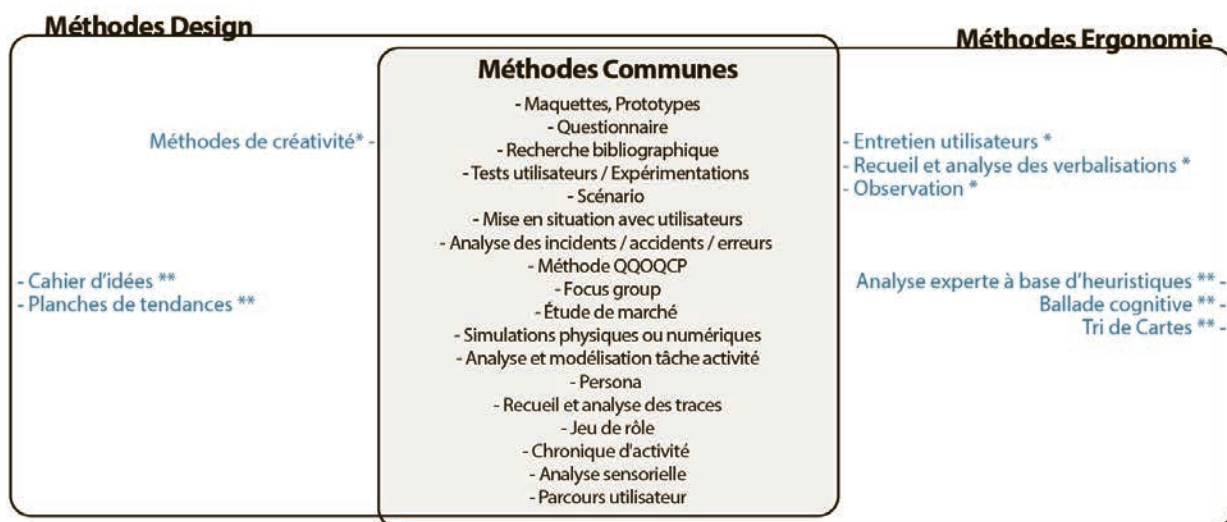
Méthodes Design

Méthodes Ergonomie

Méthodes Communes

- Maquettes, Prototypes
- Questionnaire
- Recherche bibliographique
- Tests utilisateurs / Expérimentations
- Scénario
- Mise en situation avec utilisateurs
- Analyse des incidents / accidents / erreurs
- Méthode QQOQCP
- Focus group
- Étude de marché
- Simulations physiques ou numériques
- Analyse et modélisation tâche activité
- Persona
- Recueil et analyse des traces
- Jeu de rôle
- Chronique d'activité
- Analyse sensorielle
- Parcours utilisateur

Méthodes de créativité* -

- Cahier d'idées **
- Planches de tendances **

- Entretien utilisateurs *
- Recueil et analyse des verbalisations *
- Observation *

Analyse experte à base d'heuristiques ** -
Ballade cognitive ** -
Tri de Cartes ** -